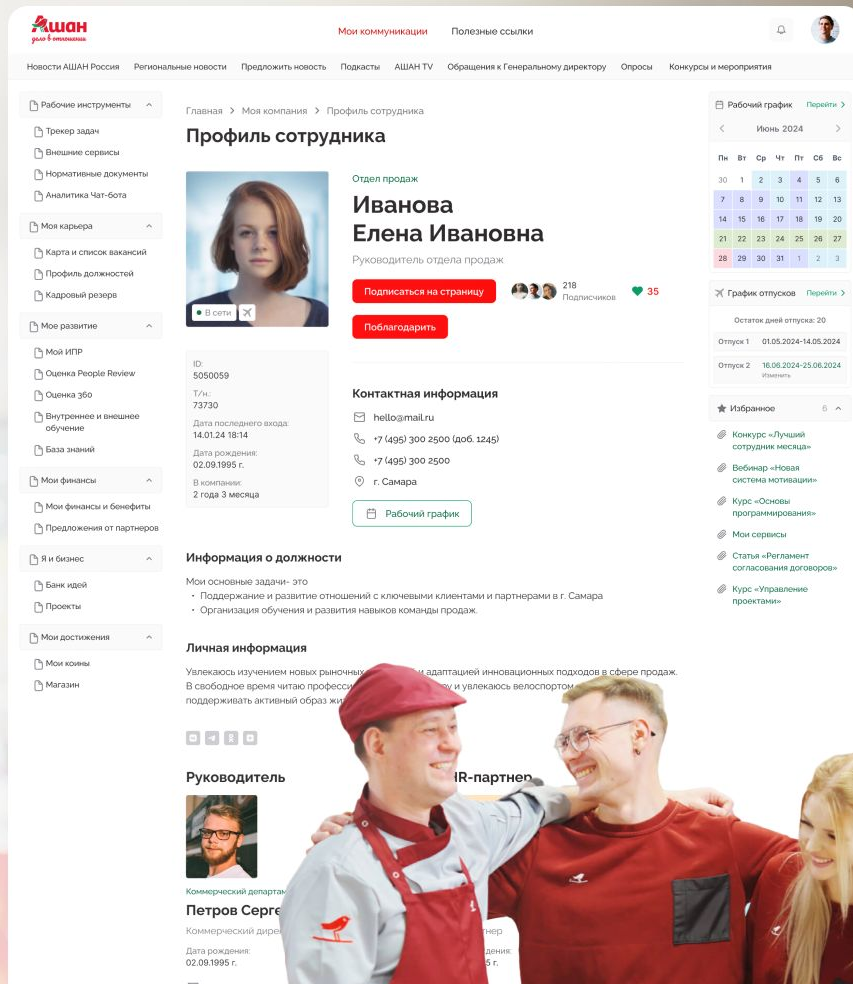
Ашан
дело в отношении

Мои коммуникации Полезные ссылки

Новости АШАН Россия Региональные новости Предложить новость Подкасты АШАН TV Обращения к Генеральному директору Опросы Конкурсы и мероприятия

Рабочие инструменты
Трекер задач
Внешние сервисы
Нормативные документы
Аналитика Чат-бота

Моя карьера
Карта и список вакансий
Профиль должностей
Кадровый резерв

Мое развитие
Мой ИПР
Оценка People Review
Оценка 360
Внутреннее и внешнее обучение
База знаний

Мои финансы
Мои финансы и бенефиты
Предложения от партнеров

Я и бизнес
Банк идей
Проекты

Мои достижения
Мои коины
Магазин

Главная > Моя компания > Профиль сотрудника

Профиль сотрудника

В сети

Отдел продаж
Иванова Елена Ивановна
Руководитель отдела продаж

Подписаться на страницу
218 Подписчиков
35
Поблагодарить

ID:
5050059
Т/н.:
73730
Дата последнего входа:
14.01.24 18:14
Дата рождения:
02.09.1995 г.
В компании:
2 года 3 месяца

Контактная информация
hello@mail.ru
+7 (495) 300 2500 (доб. 1245)
+7 (495) 300 2500
г. Самара
Рабочий график

Информация о должности
Мои основные задачи- это
• Поддержание и развитие отношений с ключевыми клиентами и партнерами в г. Самара
• Организация обучения и развития навыков команды продаж.

Личная информация
Увлекаюсь изучением новых рыночных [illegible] и адаптацией инновационных подходов в сфере продаж. В свободное время читаю професси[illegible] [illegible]у и увлекаюсь велоспортом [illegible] поддерживать активный образ жи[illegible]

Руководитель
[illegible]HR-партнер
Коммерческий департам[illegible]
Петров Серге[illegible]
Коммерческий дире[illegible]
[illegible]тнер
Дата рождения:
02.09.1995 г.
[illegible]ждения:
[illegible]5 г.

Рабочий график Перейти
Июнь 2024
| Пн | Вт | Ср | Чт | Пт | Сб | Вс |
|---|---|---|---|---|---|---|
| 30 | 1 | 2 | 3 | 4 | 5 | 6 |
| 7 | 8 | 9 | 10 | 11 | 12 | 13 |
| 14 | 15 | 16 | 17 | 18 | 19 | 20 |
| 21 | 22 | 23 | 24 | 25 | 26 | 27 |
| 28 | 29 | 30 | 31 | 1 | 2 | 3 |

График отпусков Перейти
Остаток дней отпуска: 20
Отпуск 1 01.05.2024-14.05.2024
Отпуск 2 16.06.2024-25.06.2024
Изменить

Избранное 6
Конкурс «Лучший сотрудник месяца»
Вебинар «Новая система мотивации»
Курс «Основы программирования»
Мои сервисы
Статья «Регламент согласования договоров»
Курс «Управление проектами»